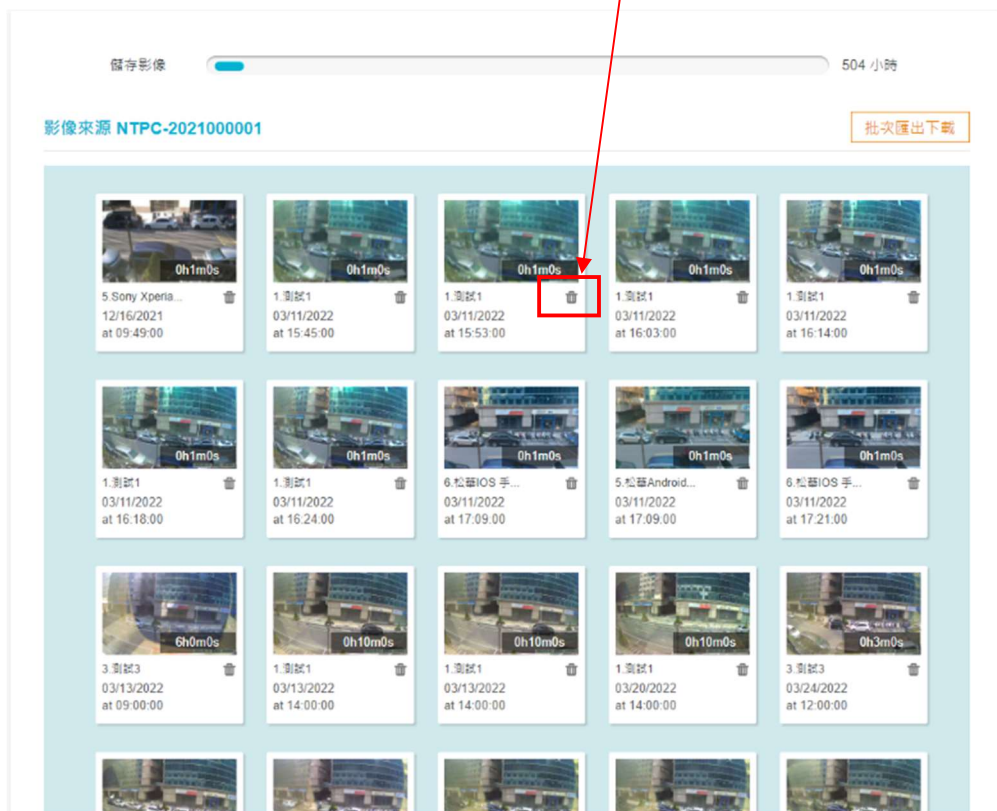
儲存影像

504 小時

影像來源 NTPC-2021000001

批次匯出下載

0h1m0s
5.Sony Xperia...
12/16/2021
at 09:49:00

0h1m0s
1.測試1
03/11/2022
at 15:45:00

0h1m0s
1.測試1
03/11/2022
at 15:53:00

0h1m0s
1.測試1
03/11/2022
at 16:03:00

0h1m0s
1.測試1
03/11/2022
at 16:14:00

0h1m0s
1.測試1
03/11/2022
at 16:18:00

0h1m0s
1.測試1
03/11/2022
at 16:24:00

0h1m0s
6.松華IOS 手...
03/11/2022
at 17:09:00

0h1m0s
5.松華Android...
03/11/2022
at 17:09:00

0h1m0s
6.松華IOS 手...
03/11/2022
at 17:21:00

6h0m0s
3.測試3
03/13/2022
at 09:00:00

0h10m0s
1.測試1
03/13/2022
at 14:00:00

0h10m0s
1.測試1
03/13/2022
at 14:00:00

0h10m0s
1.測試1
03/20/2022
at 14:00:00

0h3m0s
3.測試3
03/24/2022
at 12:00:00